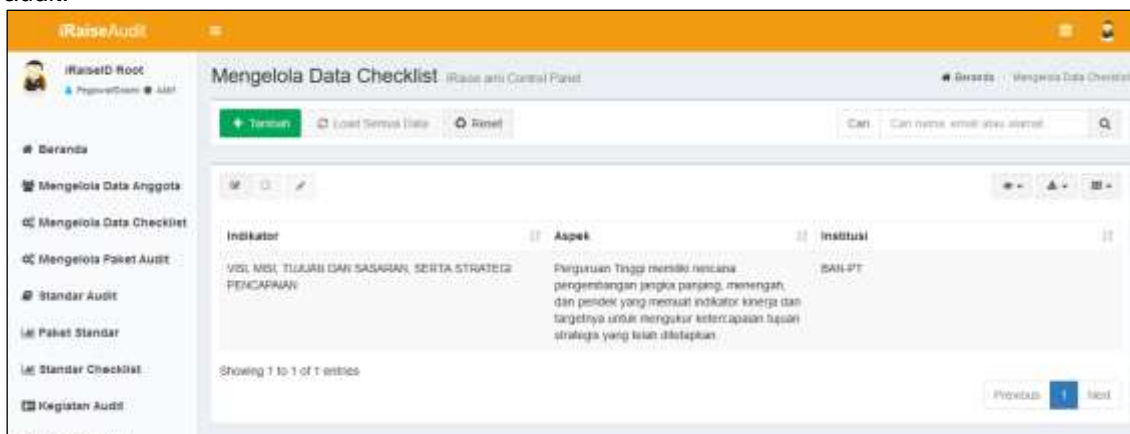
audit.

iRaiseAudit

iRaiseID Root
PegawaiDosen AMI

Beranda
Mengelola Data Anggota
Mengelola Data Checklist
Mengelola Paket Audit
Standar Audit
Paket Standar
Standar Checklist
Kegiatan Audit

Mengelola Data Checklist iRaise ami Control Panel

Beranda / Mengelola Data Checklist

+ Tambah | Load Semua Data | Reset

Cari | Cari nama, email atau alamat

| Indikator | Aspek | Institusi |
|---|---|---|
| VISI, MISI, TUJUAN DAN SASARAN, SERTA STRATEGI PENCAPAIAN | Perguruan Tinggi memiliki rencana pengembangan jangka panjang, menengah, dan pendek yang memuat indikator kinerja dan targetnya untuk mengukur ketercapaian tujuan strategis yang telah ditetapkan. | BAN-PT |

Showing 1 to 1 of 1 entries

Previous 1 Next